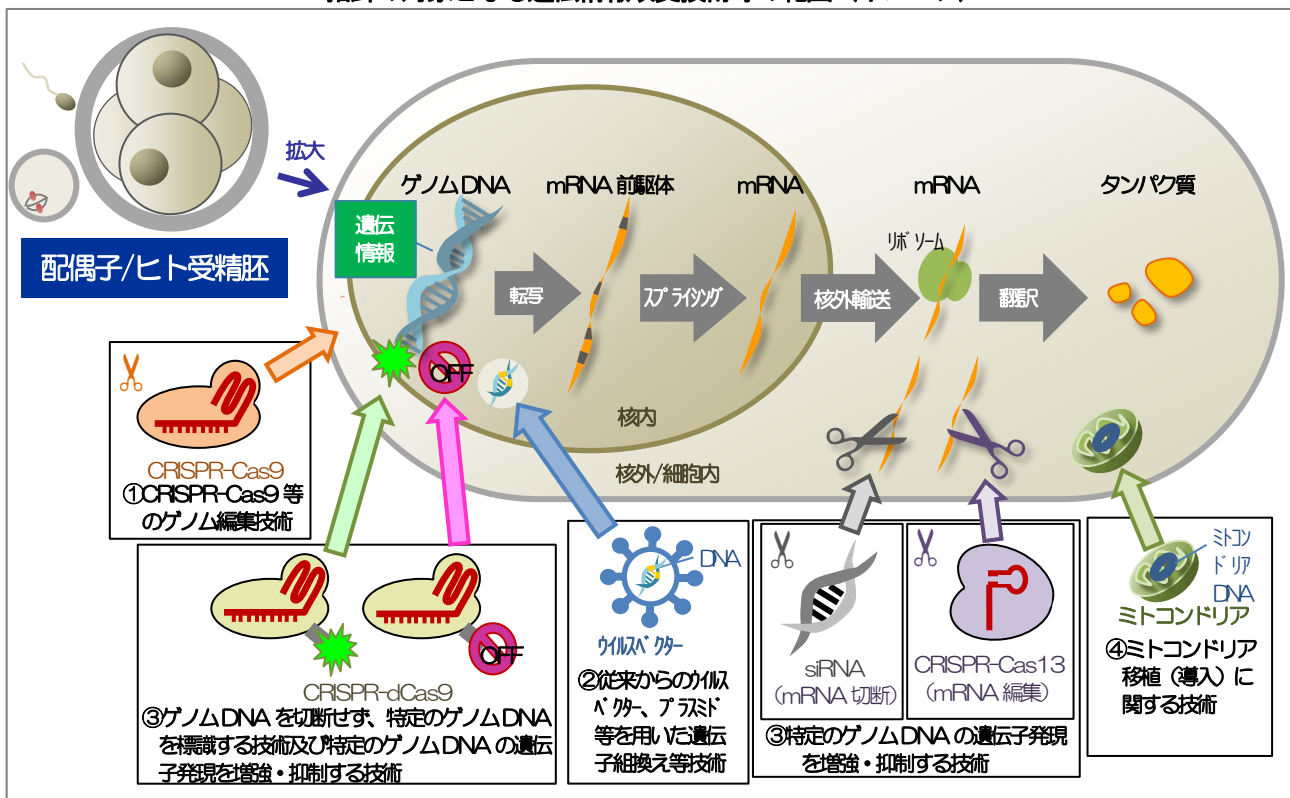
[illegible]

拡大

配偶子/ヒト受精胚

ゲノムDNA

遺伝情報

mRNA 前駆体

mRNA

mRNA

タンパク質

リボソーム

転写

スプライシング

核外輸送

翻訳

OFF

核内

核外/細胞内

CRISPR-Cas9

①CRISPR-Cas9 等のゲノム編集技術

OFF

CRISPR-dCas9

③ゲノムDNA を切断せず、特定のゲノムDNA を標識する技術及び特定のゲノムDNA の遺伝子発現を増強・抑制する技術

DNA

ウイルスベクター

②従来からのウイルスベクター、プラスミド等を用いた遺伝子組換え等技術

siRNA (mRNA 切断)

CRISPR-Cas13 (mRNA 編集)

③特定のゲノムDNA の遺伝子発現を増強・抑制する技術

ミトコンドリアDNA

ミトコンドリア

④ミトコンドリア移植（導入）に関する技術